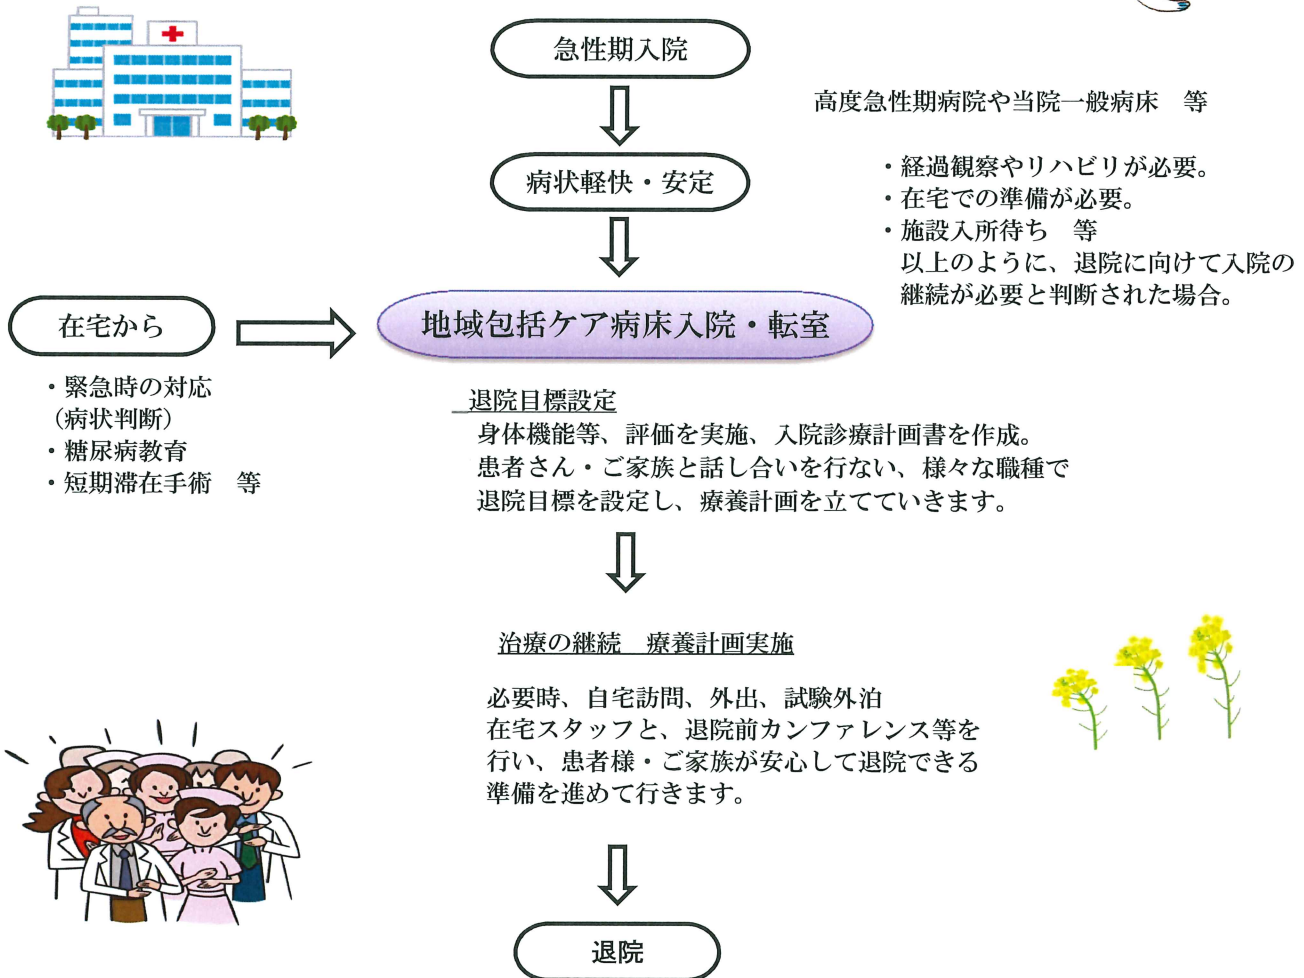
急性期入院

高度急性期病院や当院一般病床　等

病状軽快・安定

・経過観察やリハビリが必要。
・在宅での準備が必要。
・施設入所待ち　等
以上のように、退院に向けて入院の継続が必要と判断された場合。

在宅から

地域包括ケア病床入院・転室

・緊急時の対応
（病状判断）
・糖尿病教育
・短期滞在手術　等

退院目標設定
身体機能等、評価を実施、入院診療計画書を作成。
患者さん・ご家族と話し合いを行ない、様々な職種で退院目標を設定し、療養計画を立てていきます。

治療の継続　療養計画実施

必要時、自宅訪問、外出、試験外泊
在宅スタッフと、退院前カンファレンス等を行い、患者様・ご家族が安心して退院できる準備を進めて行きます。

退院